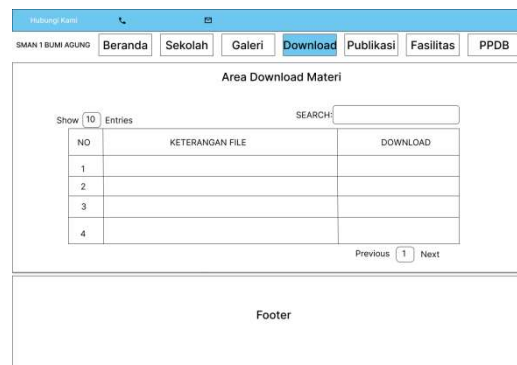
Hubungi Kami

SMAN 1 BUMI AGUNG Beranda Sekolah Galeri Download Publikasi Fasilitas PPDB

Area Download Materi

Show 10 Entries

SEARCH:

| NO | KETERANGAN FILE | DOWNLOAD |
|---|---|---|
| 1 | | |
| 2 | | |
| 3 | | |
| 4 | | |

Previous 1 Next

Footer